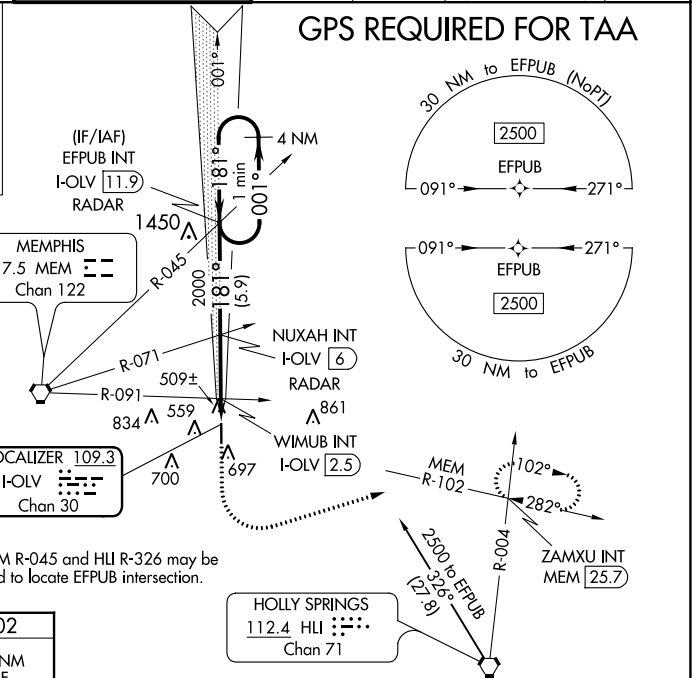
GPS REQUIRED FOR TAA

001°

30 NM to EFPUB (NoPT)

2500

EFPUB

091°

271°

091°

271°

EFPUB

2500

30 NM to EFPUB

(IF/IAF)
EFPUB INT
I-OLV 11.9
RADAR

4 NM

181°

1 min

001°

1450

MEMPHIS
7.5 MEM
Chan 122

R-045

2000

181°

(5.9)

NUXAH INT
I-OLV 6
RADAR

R-071

509±

R-091

834

559

861

WIMUB INT
I-OLV 2.5

OCALIZER 109.3
I-OLV
Chan 30

700

697

MEM
R-102

102°

282°

2500 to EFPUB
326°
(27.8)

R-004

ZAMXU INT
MEM 25.7

M R-045 and HLI R-326 may be
d to locate EFPUB intersection.

HOLLY SPRINGS
112.4 HLI
Chan 71

02

NM
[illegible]